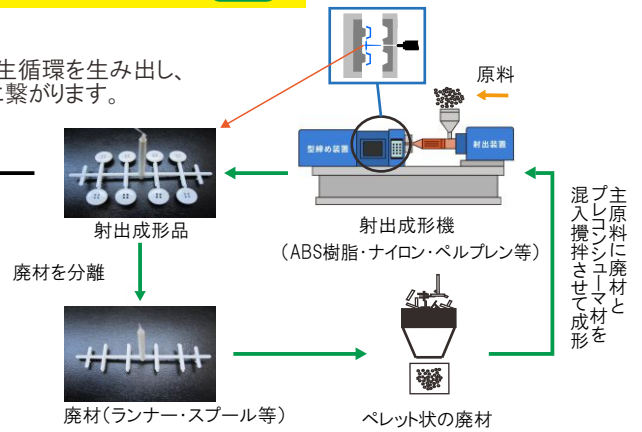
生循環を生み出し、
繋がります。

原料

型締め装置
射出装置

射出成形品

射出成形機
（ABS樹脂・ナイロン・ペルプレン等）

主原料に廃材とプレコンシューマ材を混入攪拌させて成形

廃材を分離

廃材（ランナー・スプール等）

ペレット状の廃材